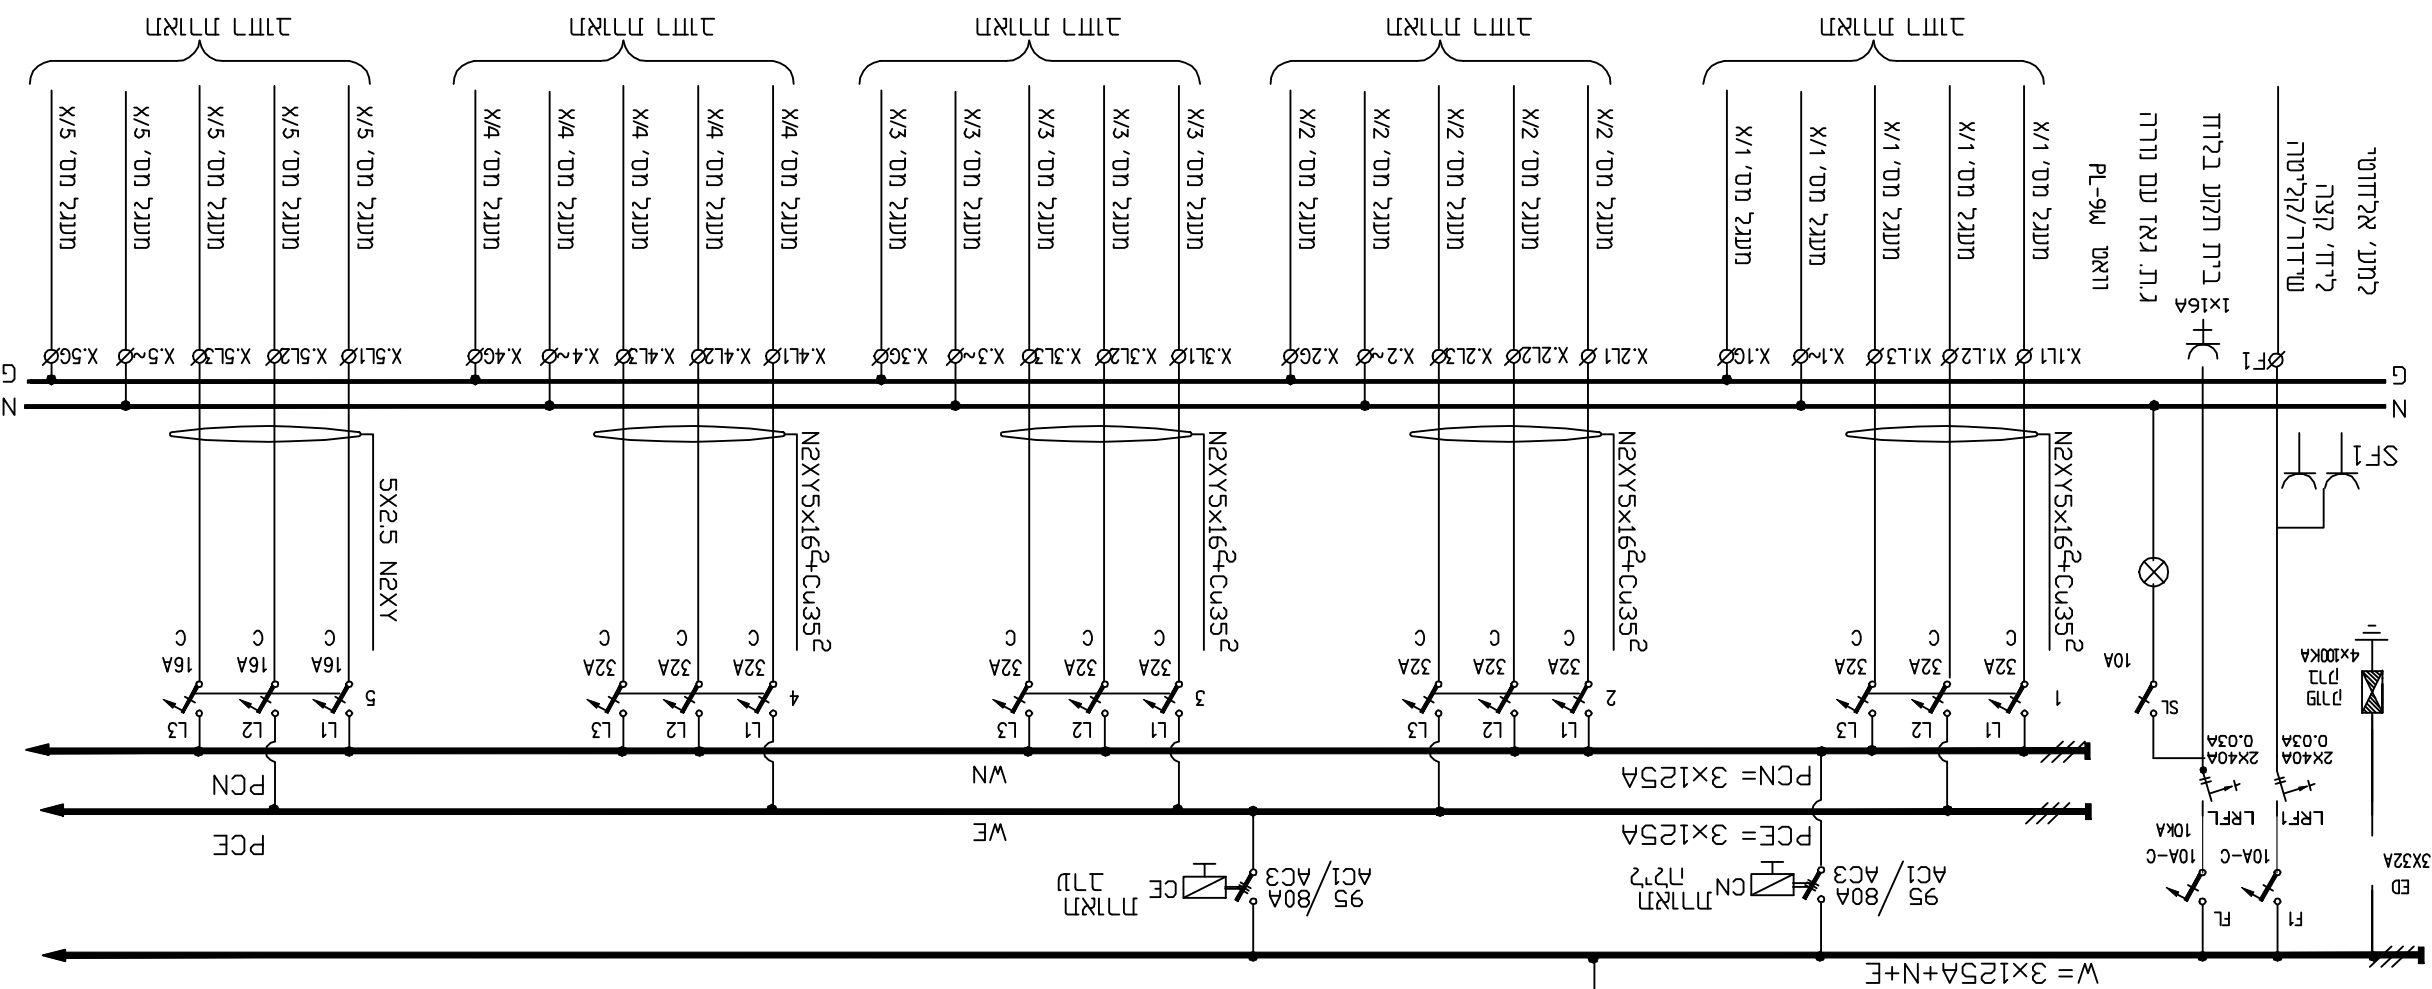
תאורת רחוב

תאורת רחוב

תאורת רחוב

תאורת רחוב

תאורת רחוב

X/5 מעגל מס' 5
X/5 מעגל מס' 5
X/5 מעגל מס' 5
X/5 מעגל מס' 5
X/5 מעגל מס' 5

X/4 מעגל מס' 4
X/4 מעגל מס' 4
X/4 מעגל מס' 4
X/4 מעגל מס' 4
X/4 מעגל מס' 4

X/3 מעגל מס' 3
X/3 מעגל מס' 3
X/3 מעגל מס' 3
X/3 מעגל מס' 3
X/3 מעגל מס' 3

X/2 מעגל מס' 2
X/2 מעגל מס' 2
X/2 מעגל מס' 2
X/2 מעגל מס' 2
X/2 מעגל מס' 2

X/1 מעגל מס' 1
X/1 מעגל מס' 1
X/1 מעגל מס' 1
X/1 מעגל מס' 1
X/1 מעגל מס' 1

ג.ת. לגוף עם נורה
PL-9W מסוג

בית תקע בלוח
1x16A

לפיקוד אלקטרוני לרבות לגלאי שעון "אסטרונומי"

X.5G X.5~ X.5L3 X.5L2 X.5L1
X.4G X.4~ X.4L3 X.4L2 X.4L1
X.3G X.3~ X.3L3 X.3L2 X.3L1
X.2G X.2~ X.2L3 X.2L2 X.2L1
X.1G X.1~ X1.L3 X1.L2 X.1L1
F1

G
N
G
N

5X2.5 N2XY
N2XY5x16$^2$+Cu35$^2$
N2XY5x16$^2$+Cu35$^2$
N2XY5x16$^2$+Cu35$^2$
N2XY5x16$^2$+Cu35$^2$

SF1

C C C
16A 16A 16A
5
L3 L2 L1

C C C
32A 32A 32A
4
L3 L2 L1

C C C
32A 32A 32A
3
L3 L2 L1

C C C
32A 32A 32A
2
L3 L2 L1

C C C
32A 32A 32A
1
L3 L2 L1

10A
SL

מגן ברק
4x100KA

2X40A
0.03A
2X40A
0.03A

PCN
WN
PCN= 3x125A
PCE
WE
PCE= 3x125A

LRFL
10KA
10A-C
FL

LRF1
10A-C
F1

ED
3X32A

95 / 80A
AC1 / AC3
CE
מאמ"ת נגד

95 / 80A
AC1 / AC3
CN
מאמ"ת לילה

W= 3x125A+N+E